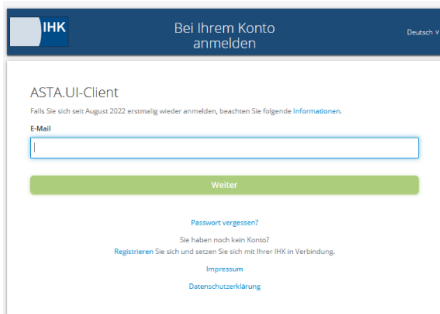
IHK

Bei Ihrem Konto anmelden

Deutsch

ASTA.UI-Client

Falls Sie sich seit August 2022 erstmalig wieder anmelden, beachten Sie folgende Informationen.

E-Mail

Weiter

Passwort vergessen?

Sie haben noch kein Konto?
Registrieren Sie sich und setzen Sie sich mit Ihrer IHK in Verbindung.

Impressum

Datenschutzerklärung